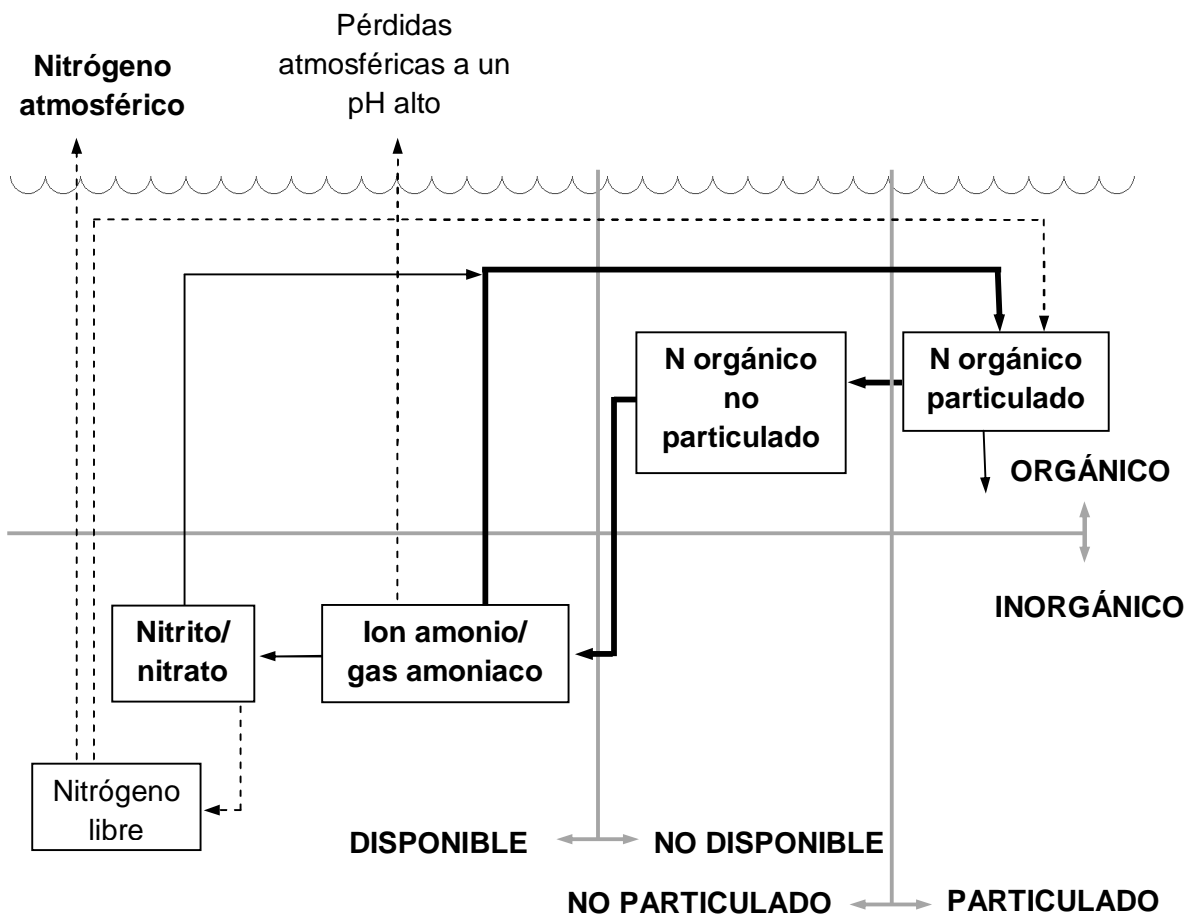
Nitrógeno atmosférico

Pérdidas atmosféricas a un pH alto

N orgánico no particulado

N orgánico particulado

ORGÁNICO

INORGÁNICO

Nitrito/ nitrato

Ion amonio/ gas amoniaco

Nitrógeno libre

DISPONIBLE

NO DISPONIBLE

NO PARTICULADO

PARTICULADO